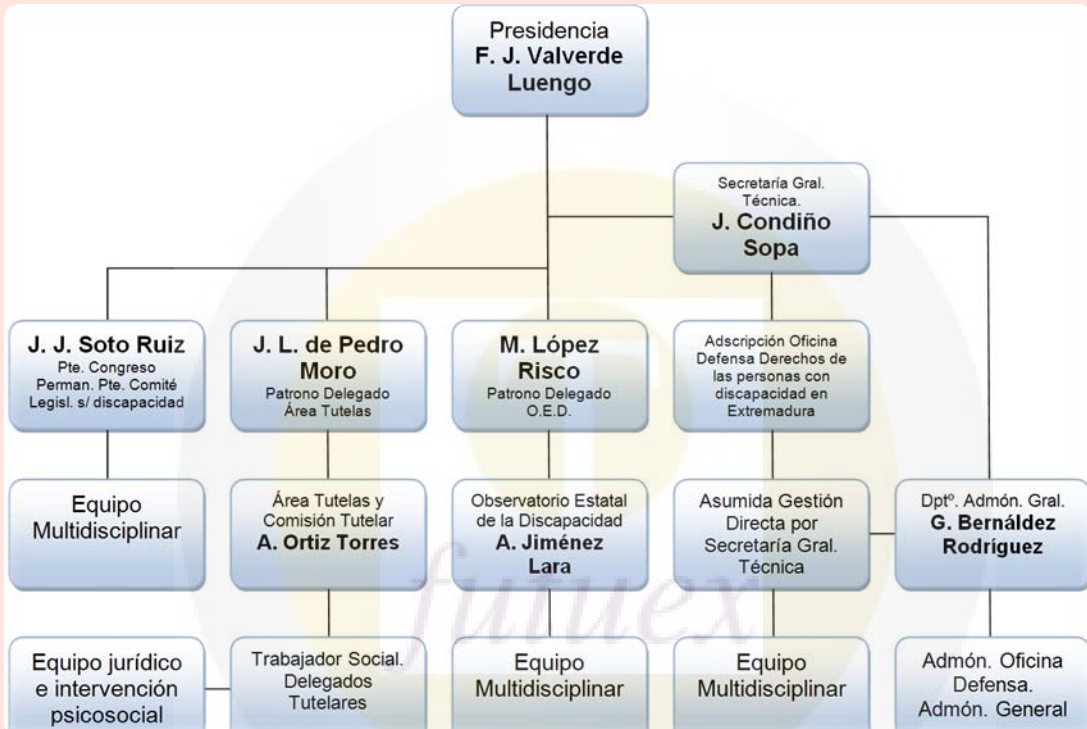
Presidencia
**F. J. Valverde Luengo**

Secretaría Gral. Técnica.
**J. Condiño Sopa**

**J. J. Soto Ruiz**
Pte. Congreso Perman. Pte. Comité Legisl. s/ discapacidad

**J. L. de Pedro Moro**
Patrono Delegado Área Tutelas

**M. López Risco**
Patrono Delegado O.E.D.

Adscripción Oficina Defensa Derechos de las personas con discapacidad en Extremadura

Equipo Multidisciplinar

Área Tutelas y Comisión Tutelar
**A. Ortiz Torres**

Observatorio Estatal de la Discapacidad
**A. Jiménez Lara**

Asumida Gestión Directa por Secretaría Gral. Técnica

Dptº. Admón. Gral.
**G. Bernáldez Rodríguez**

Equipo jurídico e intervención psicosocial

Trabajador Social. Delegados Tutelares

Equipo Multidisciplinar

Equipo Multidisciplinar

Admón. Oficina Defensa. Admón. General

futuex